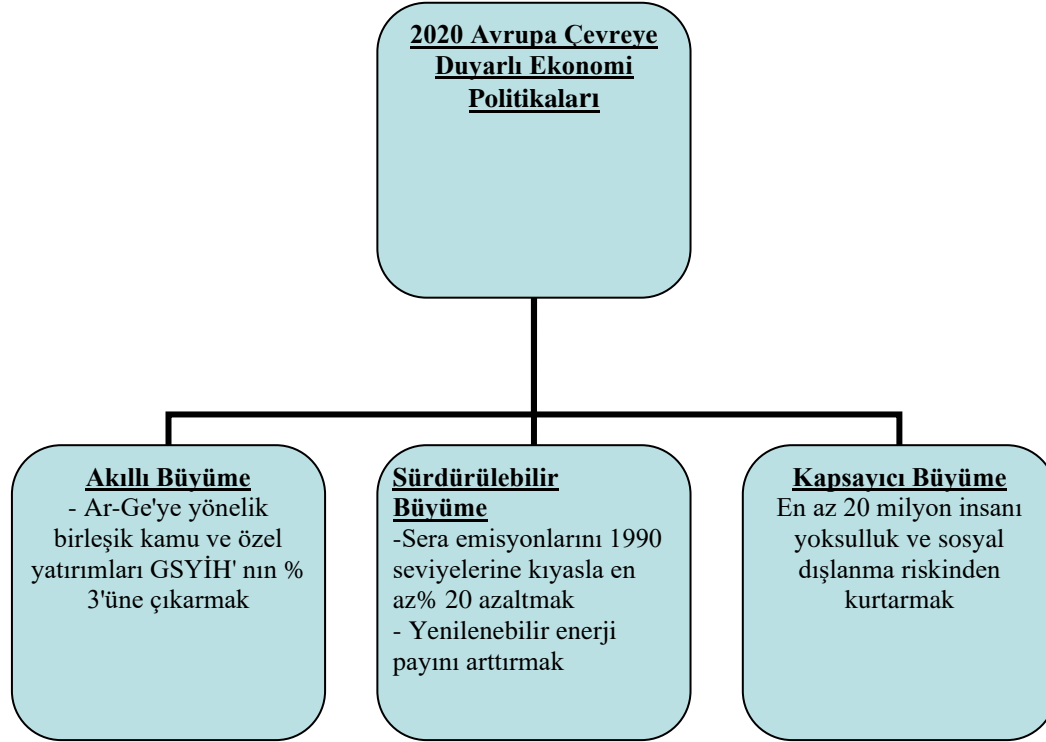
2020 Avrupa Çevreye Duyarlı Ekonomi Politikaları

Akıllı Büyüme
- Ar-Ge'ye yönelik birleşik kamu ve özel yatırımları GSYİH' nın % 3'üne çıkarmak

Sürdürülebilir Büyüme
-Sera emisyonlarını 1990 seviyelerine kıyasla en az% 20 azaltmak
- Yenilenebilir enerji payını arttırmak

Kapsayıcı Büyüme
En az 20 milyon insanı yoksulluk ve sosyal dışlanma riskinden kurtarmak